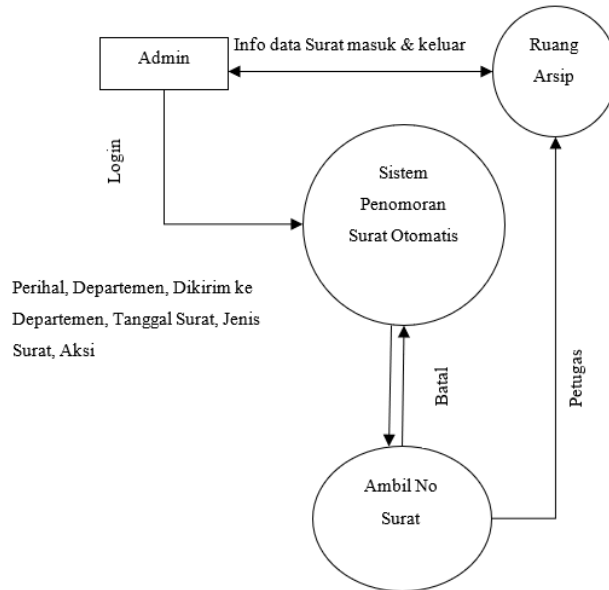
Admin

Info data Surat masuk & keluar

Ruang Arsip

Login

Sistem Penomoran Surat Otomatis

Perihal, Departemen, Dikirim ke Departemen, Tanggal Surat, Jenis Surat, Aksi

Batal

Petugas

Ambil No Surat